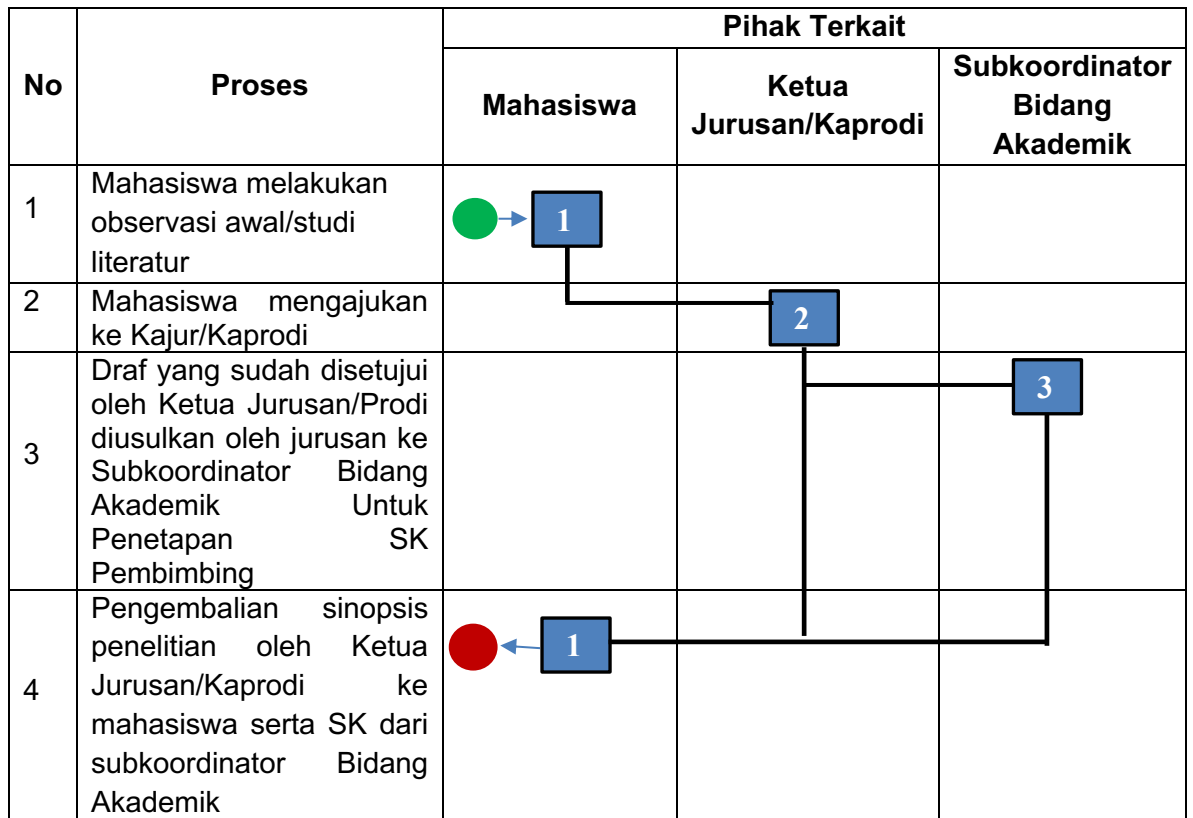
| No | Proses | Pihak Terkait: Mahasiswa | Pihak Terkait: Ketua Jurusan/Kaprodi | Pihak Terkait: Subkoordinator Bidang Akademik |
|---|---|---|---|---|
| 1 | Mahasiswa melakukan observasi awal/studi literatur | 1 | | |
| 2 | Mahasiswa mengajukan ke Kajur/Kaprodi | | 2 | |
| 3 | Draf yang sudah disetujui oleh Ketua Jurusan/Prodi diusulkan oleh jurusan ke Subkoordinator Bidang Akademik Untuk Penetapan SK Pembimbing | | | 3 |
| 4 | Pengembalian sinopsis penelitian oleh Ketua Jurusan/Kaprodi ke mahasiswa serta SK dari subkoordinator Bidang Akademik | 1 | | |